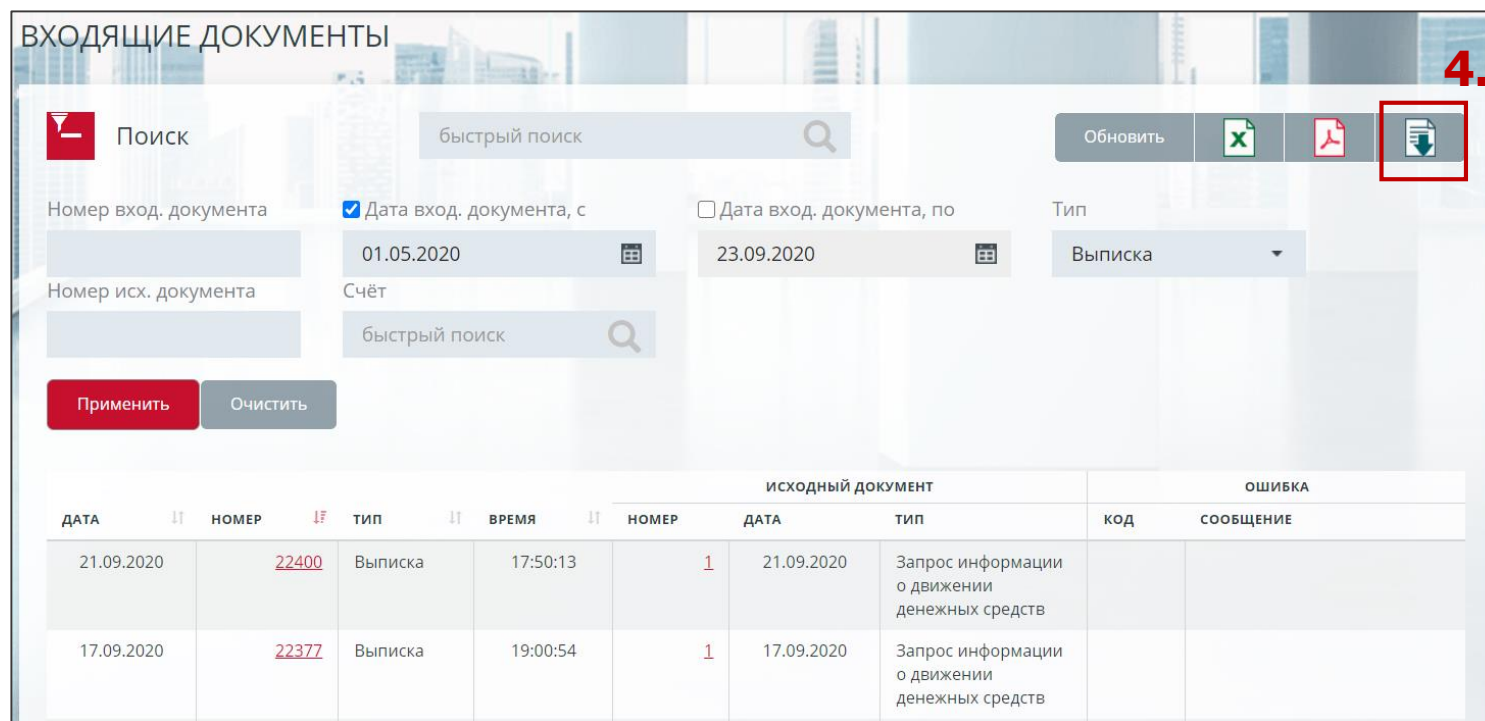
ВХОДЯЩИЕ ДОКУМЕНТЫ

4.

Поиск

быстрый поиск

Обновить

Номер вход. документа

Дата вход. документа, с

01.05.2020

Дата вход. документа, по

23.09.2020

Тип

Выписка

Номер исх. документа

Счёт

быстрый поиск

Применить

Очистить

| ДАТА | НОМЕР | ТИП | ВРЕМЯ | ИСХОДНЫЙ ДОКУМЕНТ НОМЕР | ИСХОДНЫЙ ДОКУМЕНТ ДАТА | ИСХОДНЫЙ ДОКУМЕНТ ТИП | ОШИБКА КОД | ОШИБКА СООБЩЕНИЕ |
|---|---|---|---|---|---|---|---|---|
| 21.09.2020 | 22400 | Выписка | 17:50:13 | 1 | 21.09.2020 | Запрос информации о движении денежных средств | | |
| 17.09.2020 | 22377 | Выписка | 19:00:54 | 1 | 17.09.2020 | Запрос информации о движении денежных средств | | |